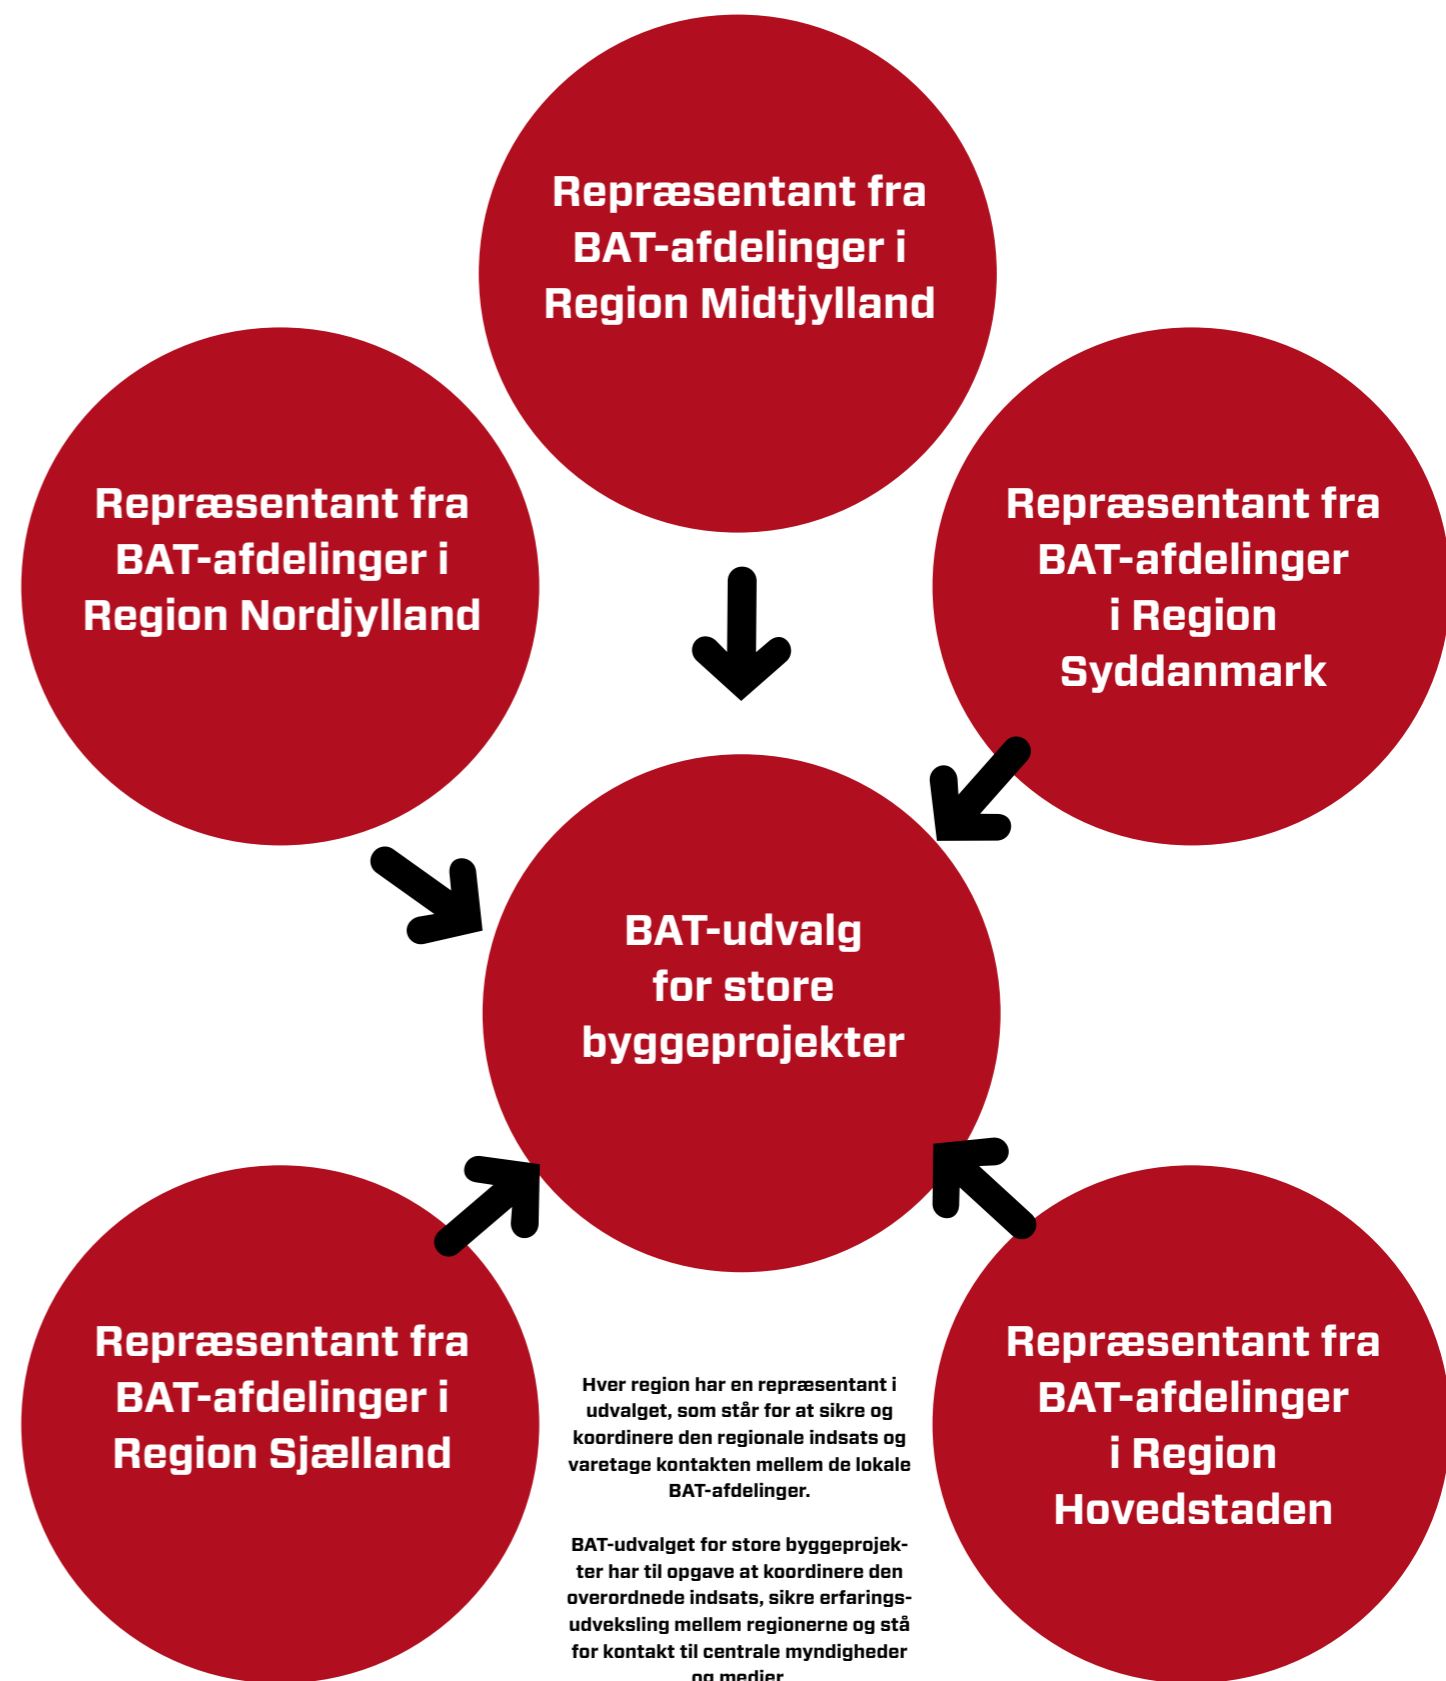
Repræsentant fra BAT-afdelinger i Region Midtjylland

Repræsentant fra BAT-afdelinger i Region Nordjylland

Repræsentant fra BAT-afdelinger i Region Syddanmark

BAT-udvalg for store byggeprojekter

Repræsentant fra BAT-afdelinger i Region Sjælland

Hver region har en repræsentant i udvalget, som står for at sikre og koordinere den regionale indsats og varetage kontakten mellem de lokale BAT-afdelinger.

BAT-udvalget for store byggeprojekter har til opgave at koordinere den overordnede indsats, sikre erfaringsudveksling mellem regionerne og stå for kontakt til centrale myndigheder og medier.

Repræsentant fra BAT-afdelinger i Region Hovedstaden